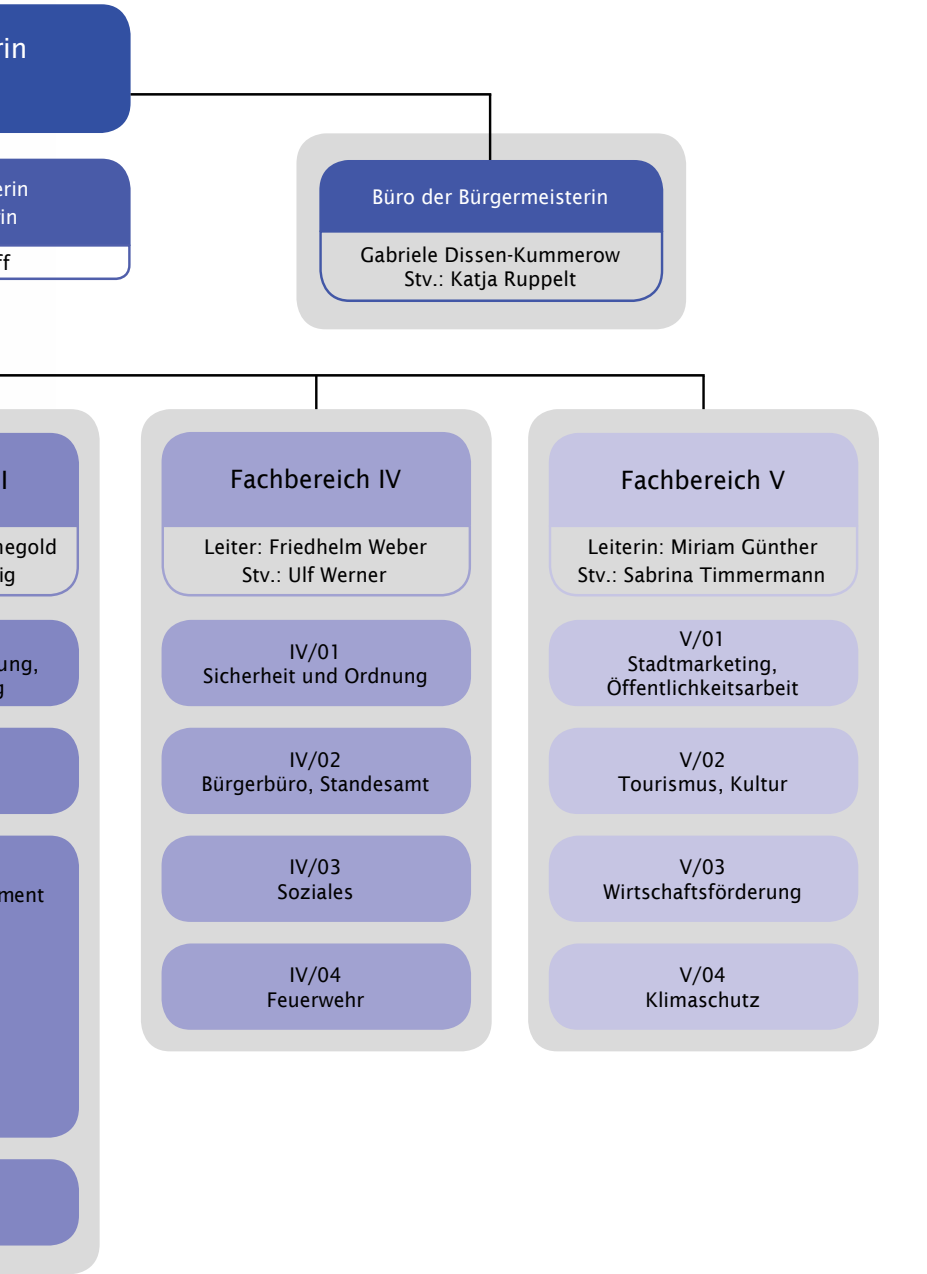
rin

erin
in

ff

Büro der Bürgermeisterin

Gabriele Dissen-Kummerow
Stv.: Katja Ruppelt

I

negold
ig

ung,
g

ment

Fachbereich IV

Leiter: Friedhelm Weber
Stv.: Ulf Werner

IV/01
Sicherheit und Ordnung

IV/02
Bürgerbüro, Standesamt

IV/03
Soziales

IV/04
Feuerwehr

Fachbereich V

Leiterin: Miriam Günther
Stv.: Sabrina Timmermann

V/01
Stadtmarketing, Öffentlichkeitsarbeit

V/02
Tourismus, Kultur

V/03
Wirtschaftsförderung

V/04
Klimaschutz